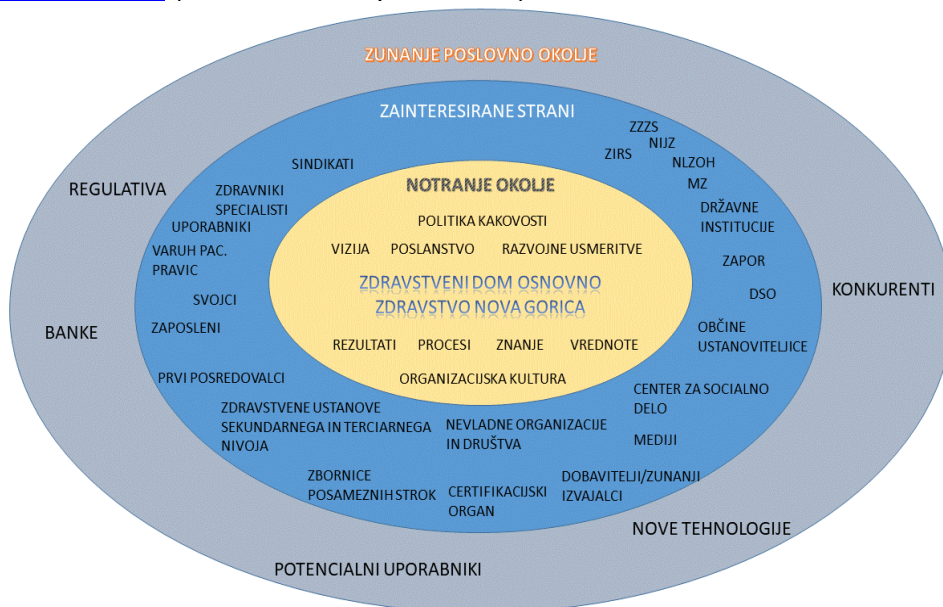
ZUNANJE POSLOVNO OKOLJE

ZAINTERESIRANE STRANI

REGULATIVA

BANKE

KONKURENTI

NOVE TEHNOLOGIJE

POTENCIALNI UPORABNIKI

SINDIKATI

ZDRAVNIKI SPECIALISTI

UPORABNIKI

VARUH PAC. PRAVIC

SVOJCI

ZAPOSLENI

PRVI POSREDOVALCI

ZDRAVSTVENE USTANOVE SEKUNDARNEGA IN TERCIARNEGA NIVOJA

ZBORNICE POSAMEZNIH STROK

CERTIFIKACIJSKI ORGAN

NEVLADNE ORGANIZACIJE IN DRUŠTVA

DOBAVITELJI/ZUNANJI IZVAJALCI

MEDIJI

CENTER ZA SOCIALNO DELO

OBČINE USTANOVITELJICE

DSO

ZAPOR

DRŽAVNE INSTITUCIJE

MZ

NLZOH

NIJZ

ZZZS

ZIRS

NOTRANJE OKOLJE

POLITIKA KAKOVOSTI

VIZIJA POSLANSTVO RAZVOJNE USMERITVE

ZDRAVSTVENI DOM OSNOVNO ZDRAVSTVO NOVA GORICA

REZULTATI PROCESI ZNANJE VREDNOTE

ORGANIZACIJSKA KULTURA